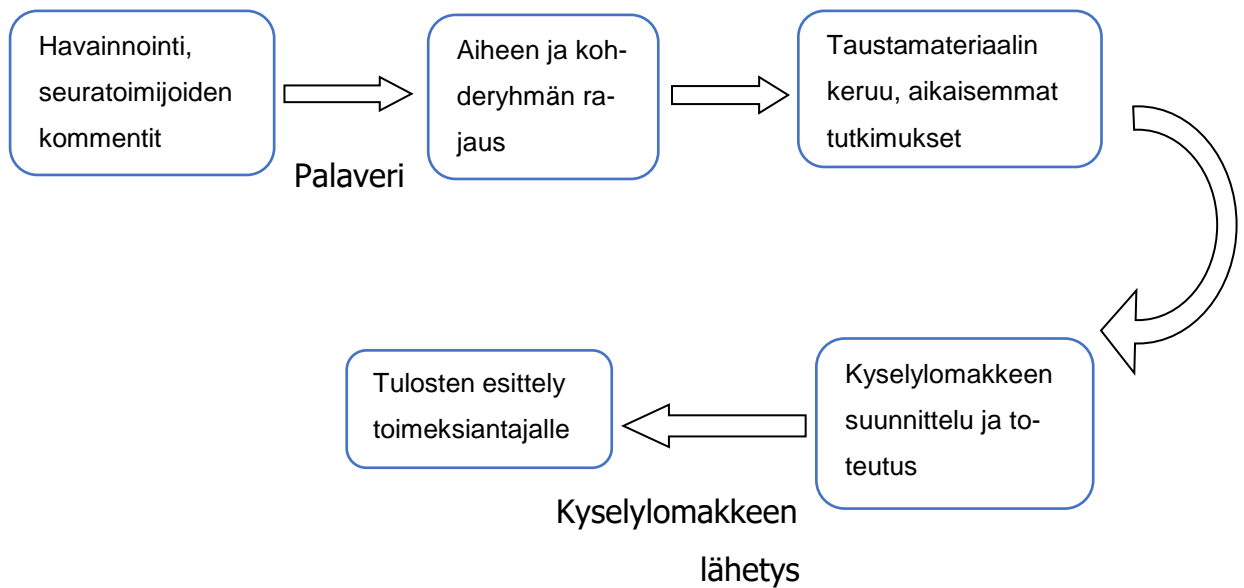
Havainnointi, seuratoimijoiden kommentit

Palaveri

Aiheen ja kohderyhmän rajaus

Taustamateriaalin keruu, aikaisemmat tutkimukset

Kyselylomakkeen suunnittelu ja toteutus

Kyselylomakkeen lähetys

Tulosten esittely toimeksiantajalle